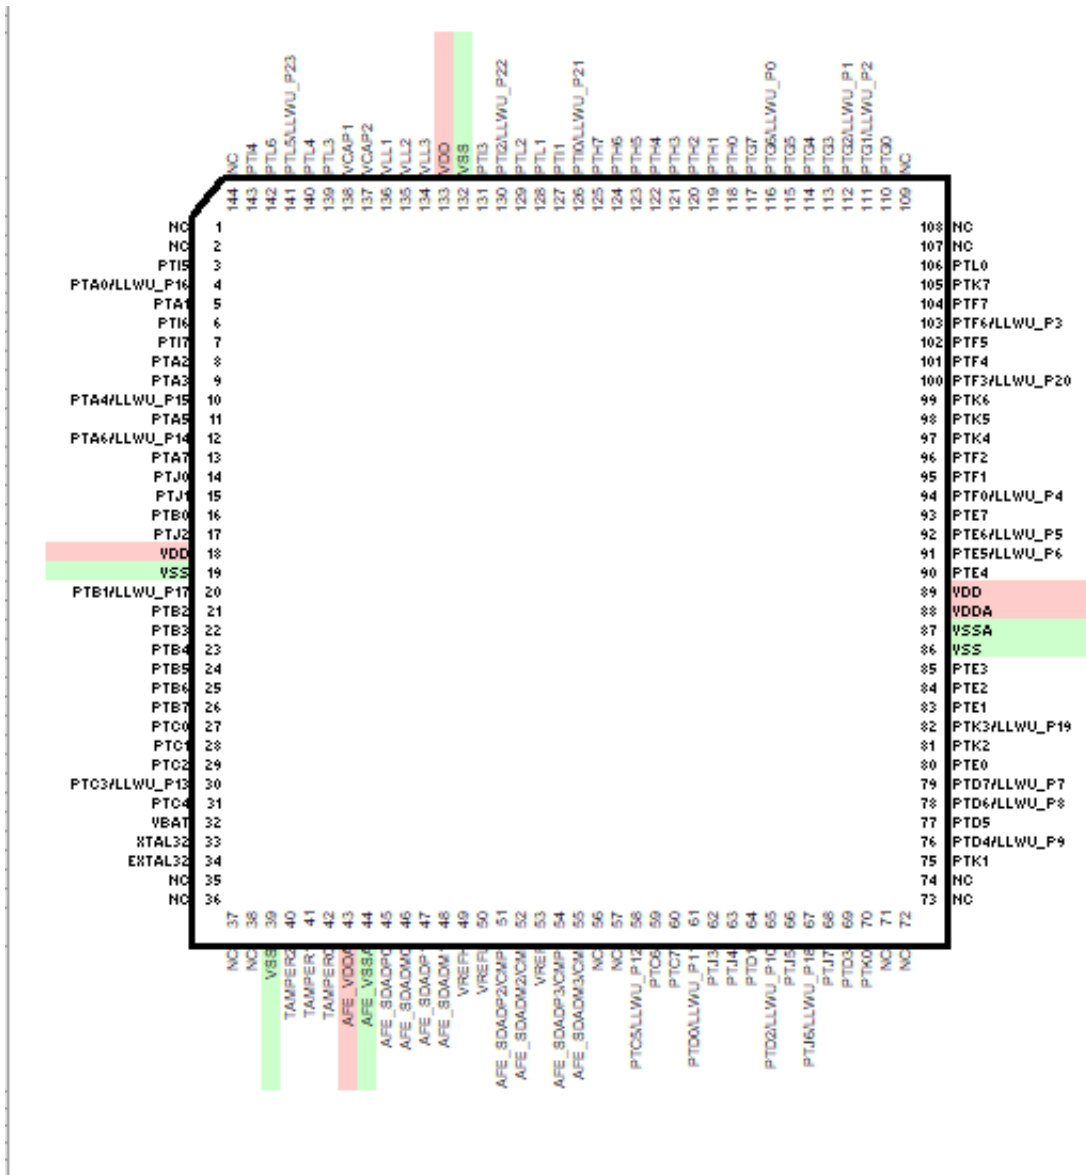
NC 144
PTI4 143
PTL6 142
PTL5/LLWU_P23 141
PTL4 140
PTL3 139
VCAP1 138
VCAP2 137
VLL1 136
VLL2 135
VLL3 134
VDD 133
VSS 132
PTI3 131
PTI2/LLWU_P22 130
PTL2 129
PTL1 128
PTI1 127
PTI0/LLWU_P21 126
PTH7 125
PTH6 124
PTH5 123
PTH4 122
PTH3 121
PTH2 120
PTH1 119
PTH0 118
PTG7 117
PTG6/LLWU_P0 116
PTG5 115
PTG4 114
PTG3 113
PTG2/LLWU_P1 112
PTG1/LLWU_P2 111
PTG0 110
NC 109

NC 1
NC 2
PTI5 3
PTA0/LLWU_P16 4
PTA1 5
PTI6 6
PTI7 7
PTA2 8
PTA3 9
PTA4/LLWU_P15 10
PTA5 11
PTA6/LLWU_P14 12
PTA7 13
PTJ0 14
PTJ1 15
PTB0 16
PTJ2 17
VDD 18
VSS 19
PTB1/LLWU_P17 20
PTB2 21
PTB3 22
PTB4 23
PTB5 24
PTB6 25
PTB7 26
PTC0 27
PTC1 28
PTC2 29
PTC3/LLWU_P13 30
PTC4 31
VBAT 32
XTAL32 33
EXTAL32 34
NC 35
NC 36

108 NC
107 NC
106 PTL0
105 PTK7
104 PTF7
103 PTF6/LLWU_P3
102 PTF5
101 PTF4
100 PTF3/LLWU_P20
99 PTK6
98 PTK5
97 PTK4
96 PTF2
95 PTF1
94 PTF0/LLWU_P4
93 PTE7
92 PTE6/LLWU_P5
91 PTE5/LLWU_P6
90 PTE4
89 VDD
88 VDDA
87 VSSA
86 VSS
85 PTE3
84 PTE2
83 PTE1
82 PTK3/LLWU_P19
81 PTK2
80 PTE0
79 PTD7/LLWU_P7
78 PTD6/LLWU_P8
77 PTD5
76 PTD4/LLWU_P9
75 PTK1
74 NC
73 NC

37 NC
38 NC
39 VSS
40 TAMPER2
41 TAMPER1
42 TAMPER0
43 AFE_VDDA
44 AFE_VSSA
45 AFE_SDADP0
46 AFE_SDADM0
47 AFE_SDADP1
48 AFE_SDADM1
49 VREFH
50 VREFL
51 AFE_SDADP2/CMP
52 AFE_SDADM2/CM
53 VREF
54 AFE_SDADP3/CMP
55 AFE_SDADM3/CM
56 NC
57 NC
58 PTC5/LLWU_P12
59 PTC6
60 PTC7
61 PTD0/LLWU_P1
62 PTJ3
63 PTJ4
64 PTD1
65 PTD2/LLWU_P10
66 PTJ5
67 PTJ6/LLWU_P18
68 PTJ7
69 PTD3
70 PTK0
71 NC
72 NC